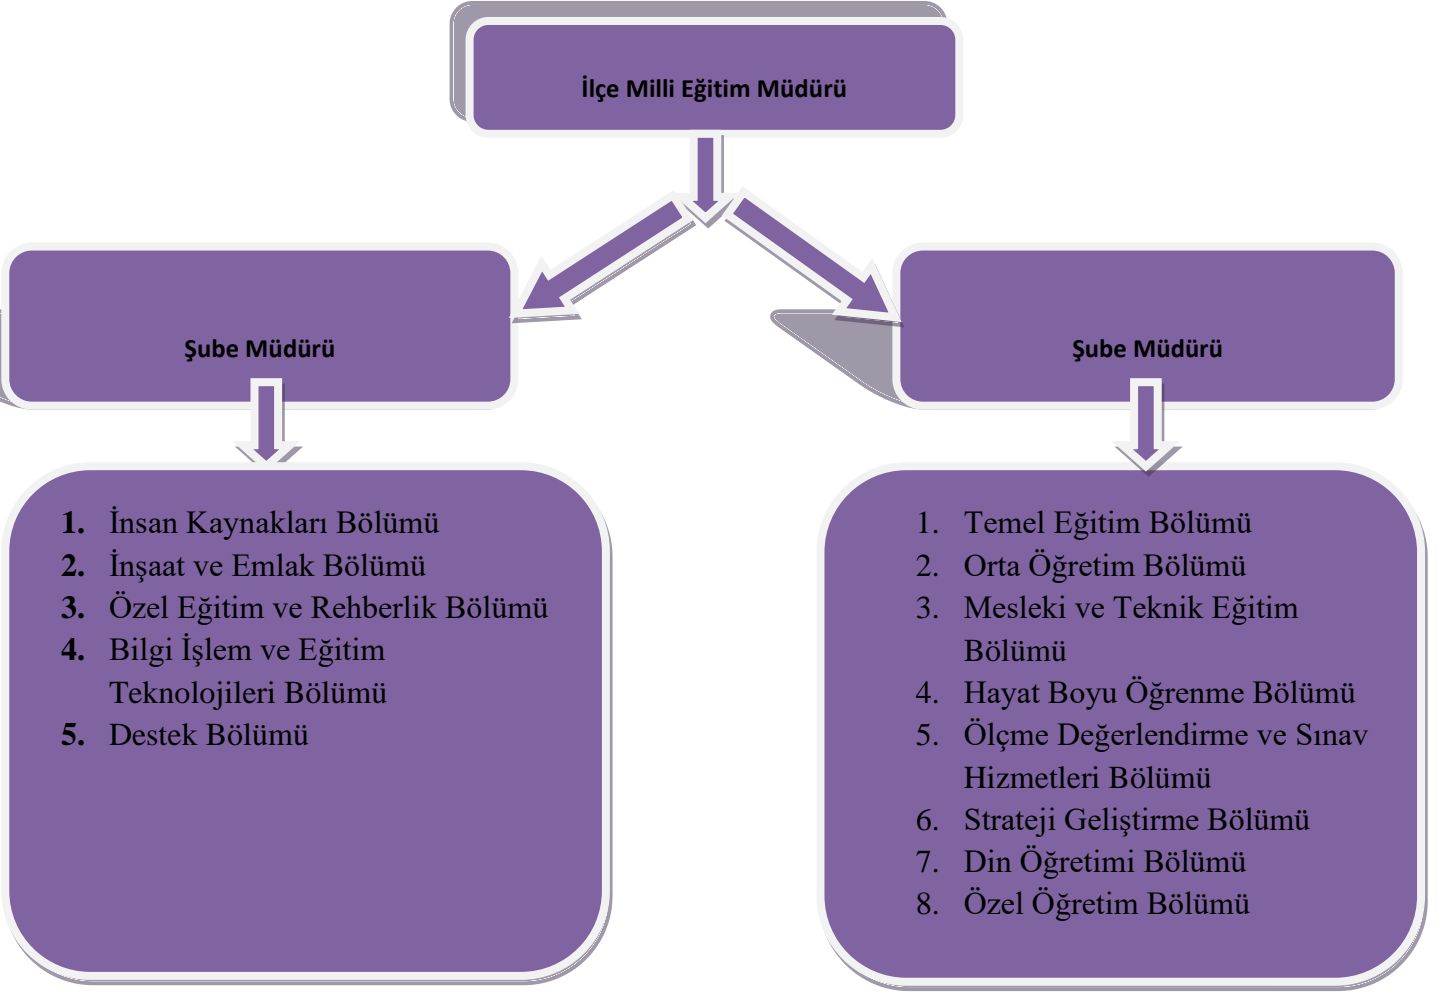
İlçe Milli Eğitim Müdürü

Şube Müdürü

Şube Müdürü

1. İnsan Kaynakları Bölümü
2. İnşaat ve Emlak Bölümü
3. Özel Eğitim ve Rehberlik Bölümü
4. Bilgi İşlem ve Eğitim Teknolojileri Bölümü
5. Destek Bölümü

1. Temel Eğitim Bölümü
2. Orta Öğretim Bölümü
3. Mesleki ve Teknik Eğitim Bölümü
4. Hayat Boyu Öğrenme Bölümü
5. Ölçme Değerlendirme ve Sınav Hizmetleri Bölümü
6. Strateji Geliştirme Bölümü
7. Din Öğretimi Bölümü
8. Özel Öğretim Bölümü